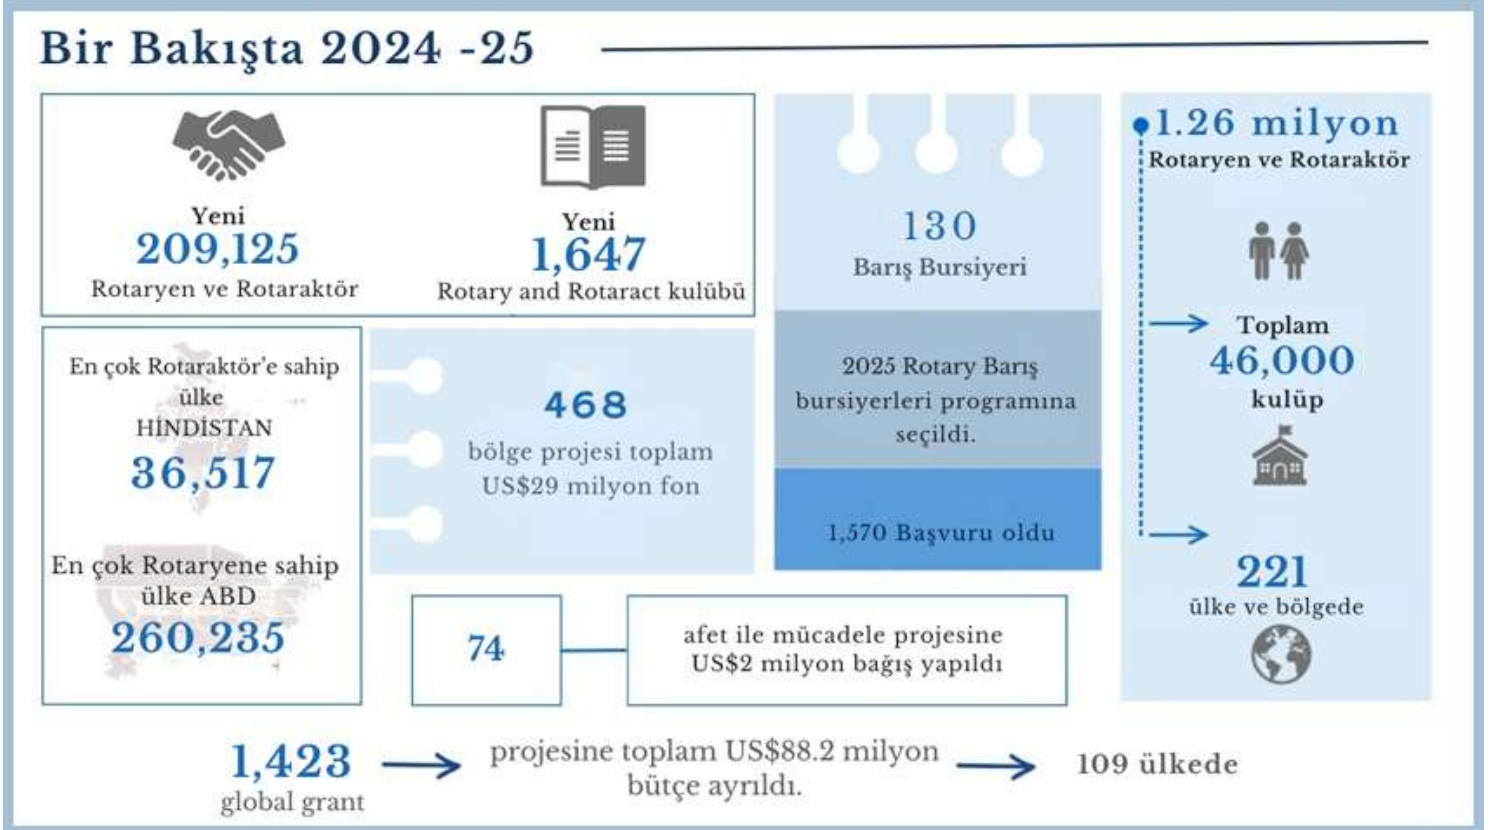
Bir Bakışta 2024 -25

Yeni
209,125
Rotaryen ve Rotaraktör

Yeni
1,647
Rotary and Rotaract kulübü

130
Barış Bursiyeri

2025 Rotary Barış bursiyerleri programına seçildi.

1,570 Başvuru oldu

1.26 milyon
Rotaryen ve Rotaraktör

Toplam
46,000
kulüp

221
ülke ve bölgede

En çok Rotaraktör'e sahip ülke
HİNDİSTAN
36,517

En çok Rotaryene sahip ülke ABD
260,235

468
bölge projesi toplam US$29 milyon fon

74

afet ile mücadele projesine US$2 milyon bağış yapıldı

1,423
global grant

projesine toplam US$88.2 milyon bütçe ayrıldı.

109 ülkede